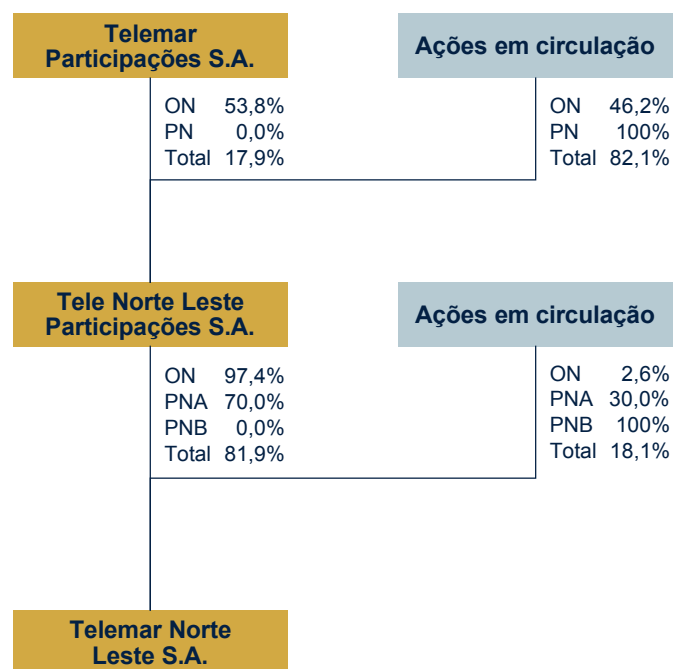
Telemar Participações S.A.

Ações em circulação

ON 53,8%
PN 0,0%
Total 17,9%

ON 46,2%
PN 100%
Total 82,1%

Tele Norte Leste Participações S.A.

Ações em circulação

ON 97,4%
PNA 70,0%
PNB 0,0%
Total 81,9%

ON 2,6%
PNA 30,0%
PNB 100%
Total 18,1%

Telemar Norte Leste S.A.